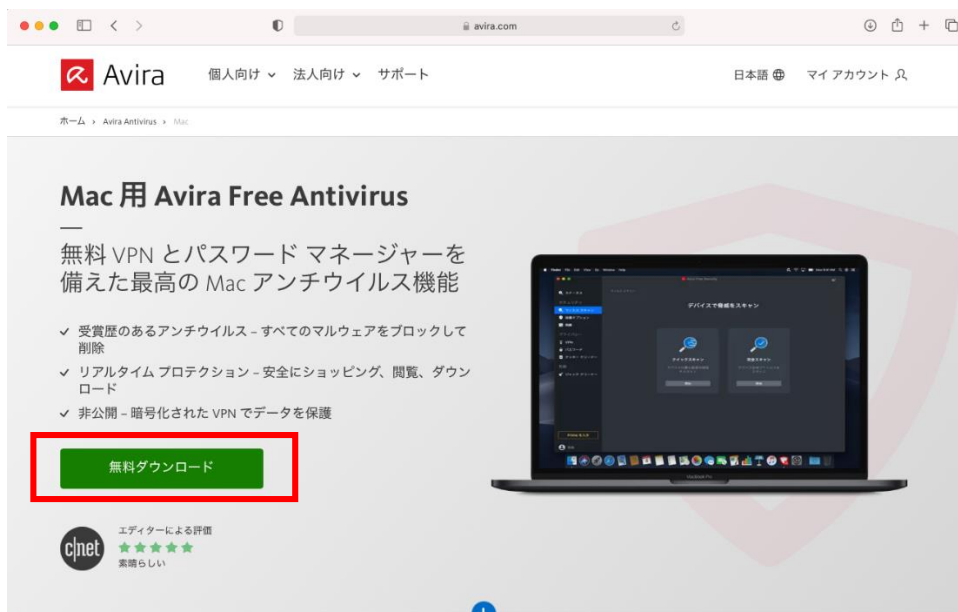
avira.com

Avira 個人向け ⌄ 法人向け ⌄ サポート 日本語 マイ アカウント

ホーム › Avira Antivirus › Mac

Mac 用 Avira Free Antivirus

—

無料 VPN とパスワード マネージャーを備えた最高の Mac アンチウイルス機能

✓ 受賞歴のあるアンチウイルス – すべてのマルウェアをブロックして削除

✓ リアルタイム プロテクション – 安全にショッピング、閲覧、ダウンロード

✓ 非公開 – 暗号化された VPN でデータを保護

無料ダウンロード

c|net エディターによる評価 ★★★★★ 素晴らしい

デバイスで脅威をスキャン

クイックスキャン

完全スキャン

MacBook Pro